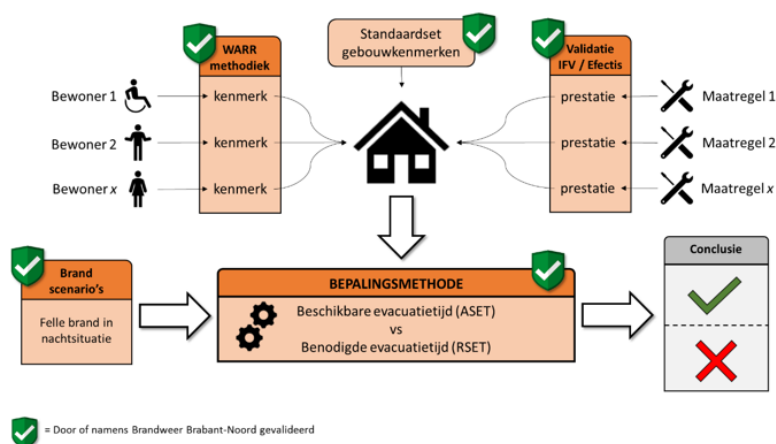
WARR methodiek

Standaardset gebouwkenmerken

Validatie IFV / Efectis

Bewoner 1
kenmerk

Bewoner 2
kenmerk

Bewoner *x*
kenmerk

prestatie
Maatregel 1

prestatie
Maatregel 2

prestatie
Maatregel *x*

Brand scenario's

Felle brand in nachtsituatie

BEPALINGSMETHODE

Beschikbare evacuatietijd (ASET)
vs
Benodigde evacuatietijd (RSET)

Conclusie

= Door of namens Brandweer Brabant-Noord gevalideerd